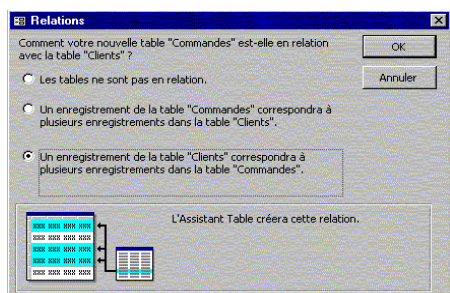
Relations

Comment votre nouvelle table "Commandes" est-elle en relation avec la table "Clients" ?

OK

Annuler

Les tables ne sont pas en relation.

Un enregistrement de la table "Commandes" correspondra à plusieurs enregistrements dans la table "Clients".

Un enregistrement de la table "Clients" correspondra à plusieurs enregistrements dans la table "Commandes".

L'Assistant Table créera cette relation.